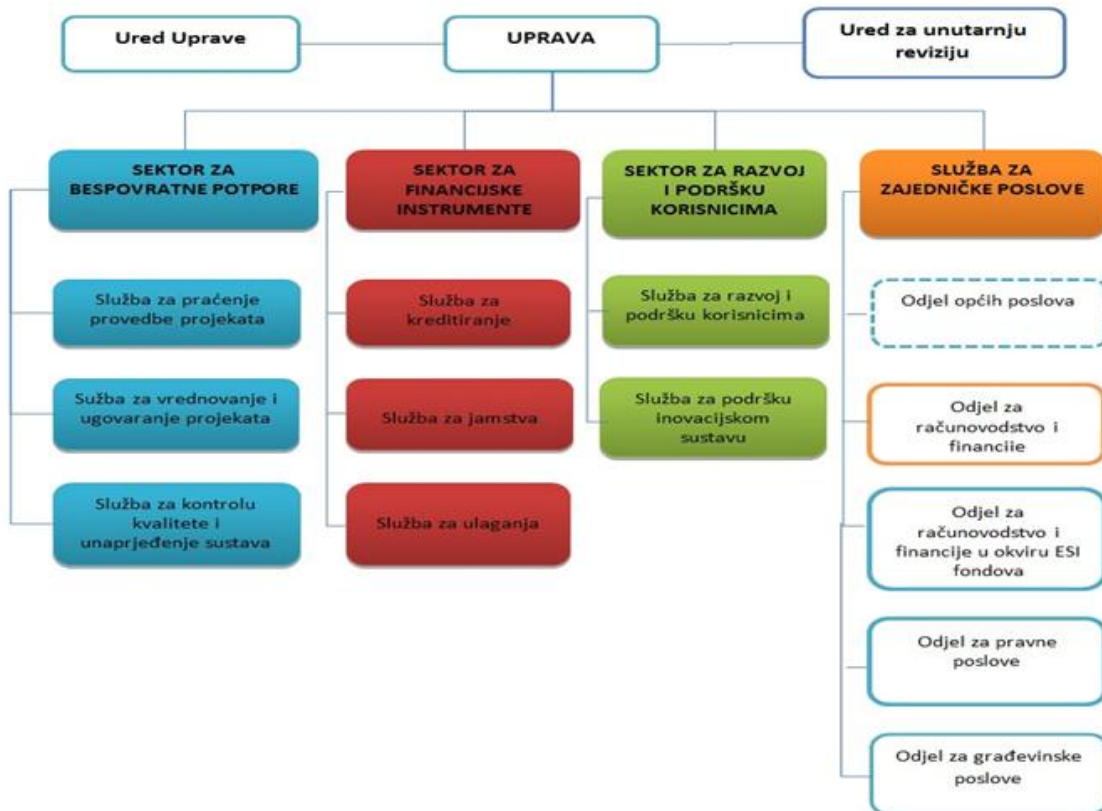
Ured Uprave

UPRAVA

Ured za unutarnju reviziju

SEKTOR ZA BESPOVRATNE POTPORE

Služba za praćenje provedbe projekata

Sužba za vrednovanje i ugovaranje projekata

Služba za kontrolu kvalitete i unaprjeđenje sustava

SEKTOR ZA FINANCIJSKE INSTRUMENTE

Služba za kreditiranje

Služba za jamstva

Služba za ulaganja

SEKTOR ZA RAZVOJ I PODRŠKU KORISNICIMA

Služba za razvoj i podršku korisnicima

Služba za podršku inovacijskom sustavu

SLUŽBA ZA ZAJEDNIČKE POSLOVE

Odjel općih poslova

Odjel za računovodstvo i financiie

Odjel za računovodstvo i financije u okviru ESI fondova

Odjel za pravne poslove

Odjel za građevinske poslove